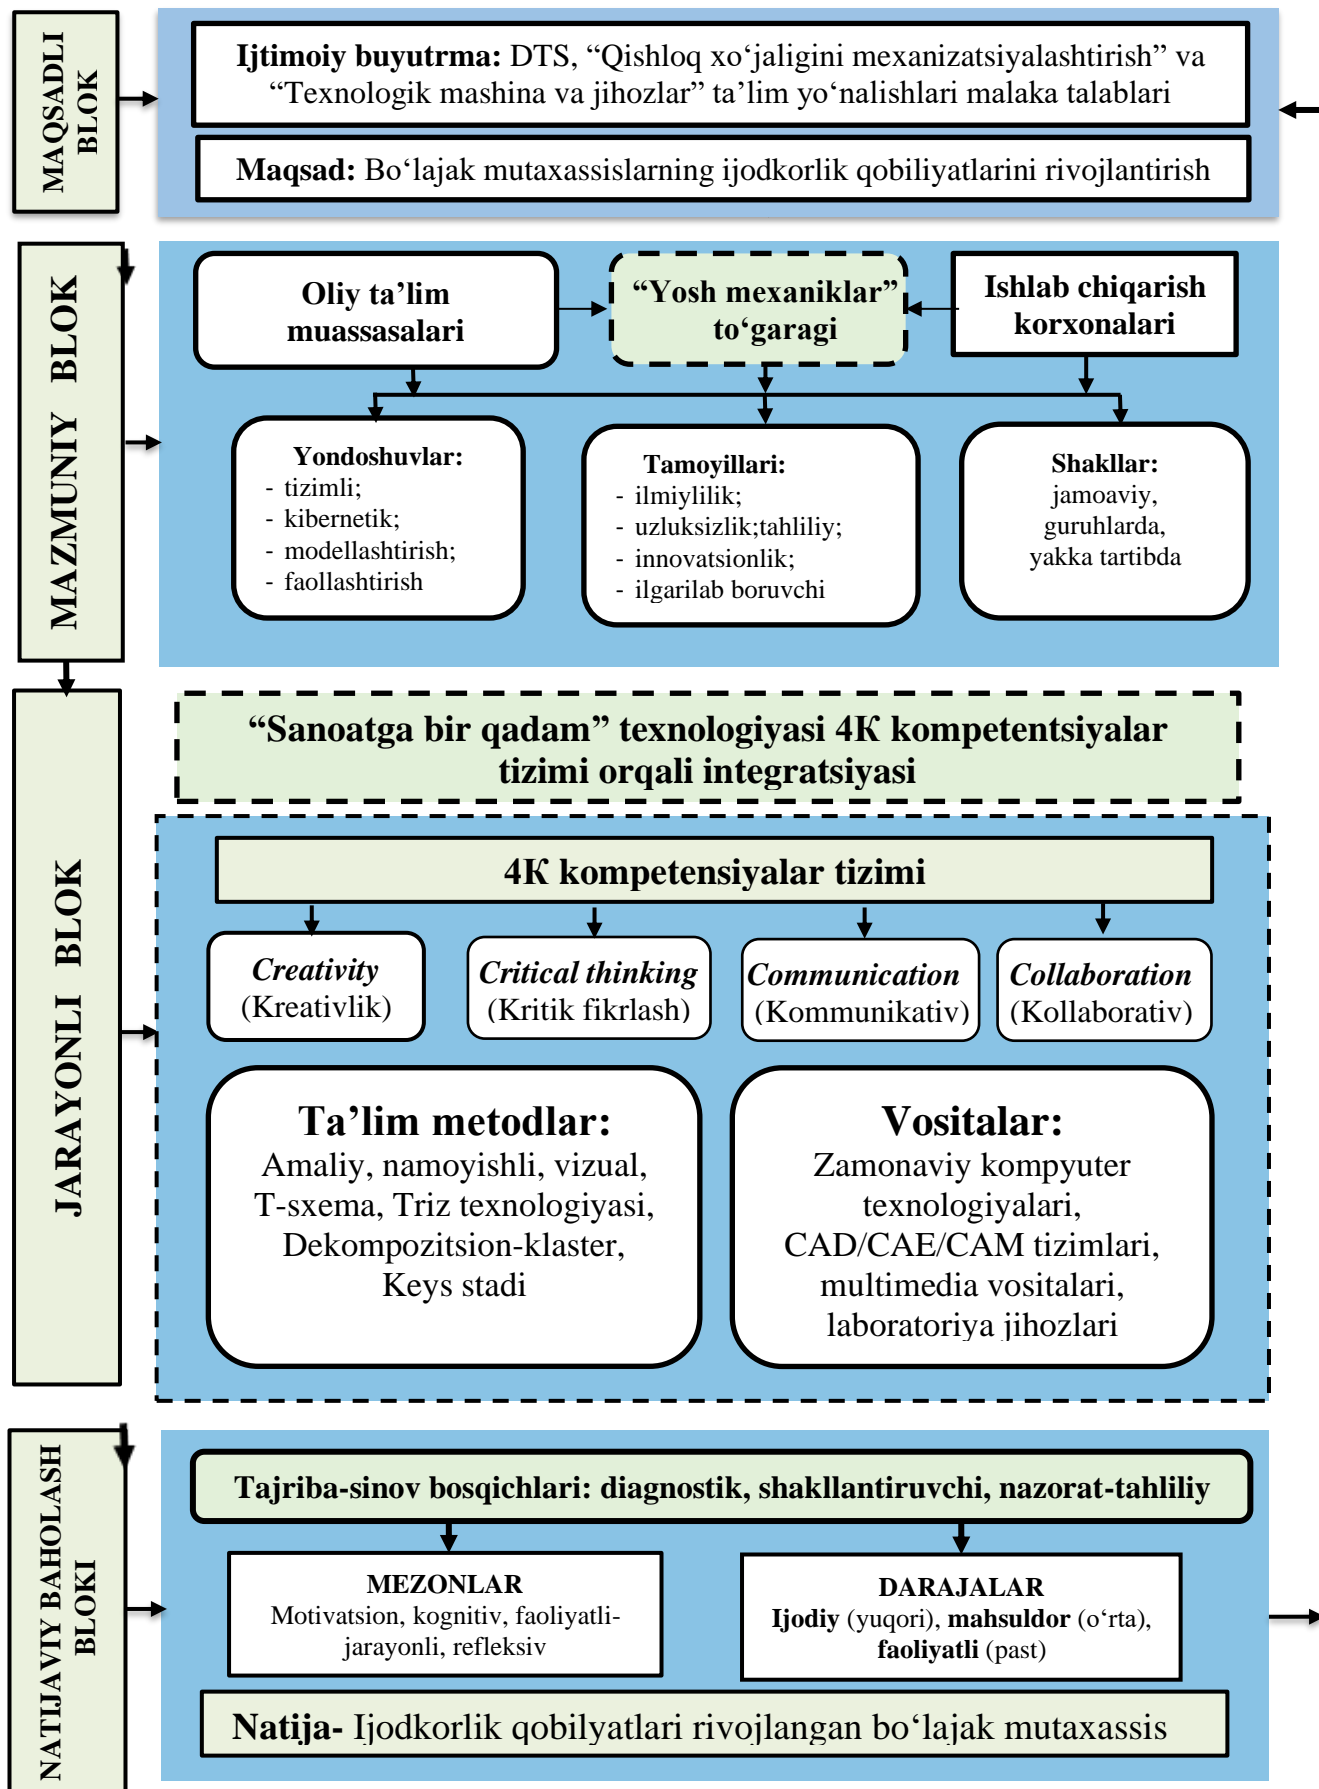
MAQSADLI BLOK

Ijtimoiy buyutrma: DTS, “Qishloq xo‘jaligini mexanizatsiyalashtirish” va “Texnologik mashina va jihozlar” ta’lim yo‘nalishlari malaka talablari

Maqsad: Bo‘lajak mutaxassislarning ijodkorlik qobiliyatlarini rivojlantirish

MAZMUNIY BLOK

Oliy ta’lim muassasalari

“Yosh mexaniklar” to‘garagi

Ishlab chiqarish korxonalari

Yondoshuvlar:
- tizimli;
- kibernetik;
- modellashtirish;
- faollashtirish

Tamoyillari:
- ilmiylilik;
- uzluksizlik;tahliliy;
- innovatsionlik;
- ilgarilab boruvchi

Shakllar:
jamoaviy,
guruhlarda,
yakka tartibda

JARAYONLI BLOK

“Sanoatga bir qadam” texnologiyasi 4К kompetentsiyalar tizimi orqali integratsiyasi

4К kompetensiyalar tizimi

Creativity (Kreativlik)

Critical thinking (Kritik fikrlash)

Communication (Kommunikativ)

Collaboration (Kollaborativ)

Ta’lim metodlar:
Amaliy, namoyishli, vizual, T-sxema, Triz texnologiyasi, Dekompozitsion-klaster, Keys stadi

Vositalar:
Zamonaviy kompyuter texnologiyalari, CAD/CAE/CAM tizimlari, multimedia vositalari, laboratoriya jihozlari

NATIJAVIY BAHOLASH BLOKI

Tajriba-sinov bosqichlari: diagnostik, shakllantiruvchi, nazorat-tahliliy

MEZONLAR
Motivatsion, kognitiv, faoliyatli-jarayonli, refleksiv

DARAJALAR
Ijodiy (yuqori), mahsuldor (o‘rta), faoliyatli (past)

Natija- Ijodkorlik qobilyatlari rivojlangan bo‘lajak mutaxassis